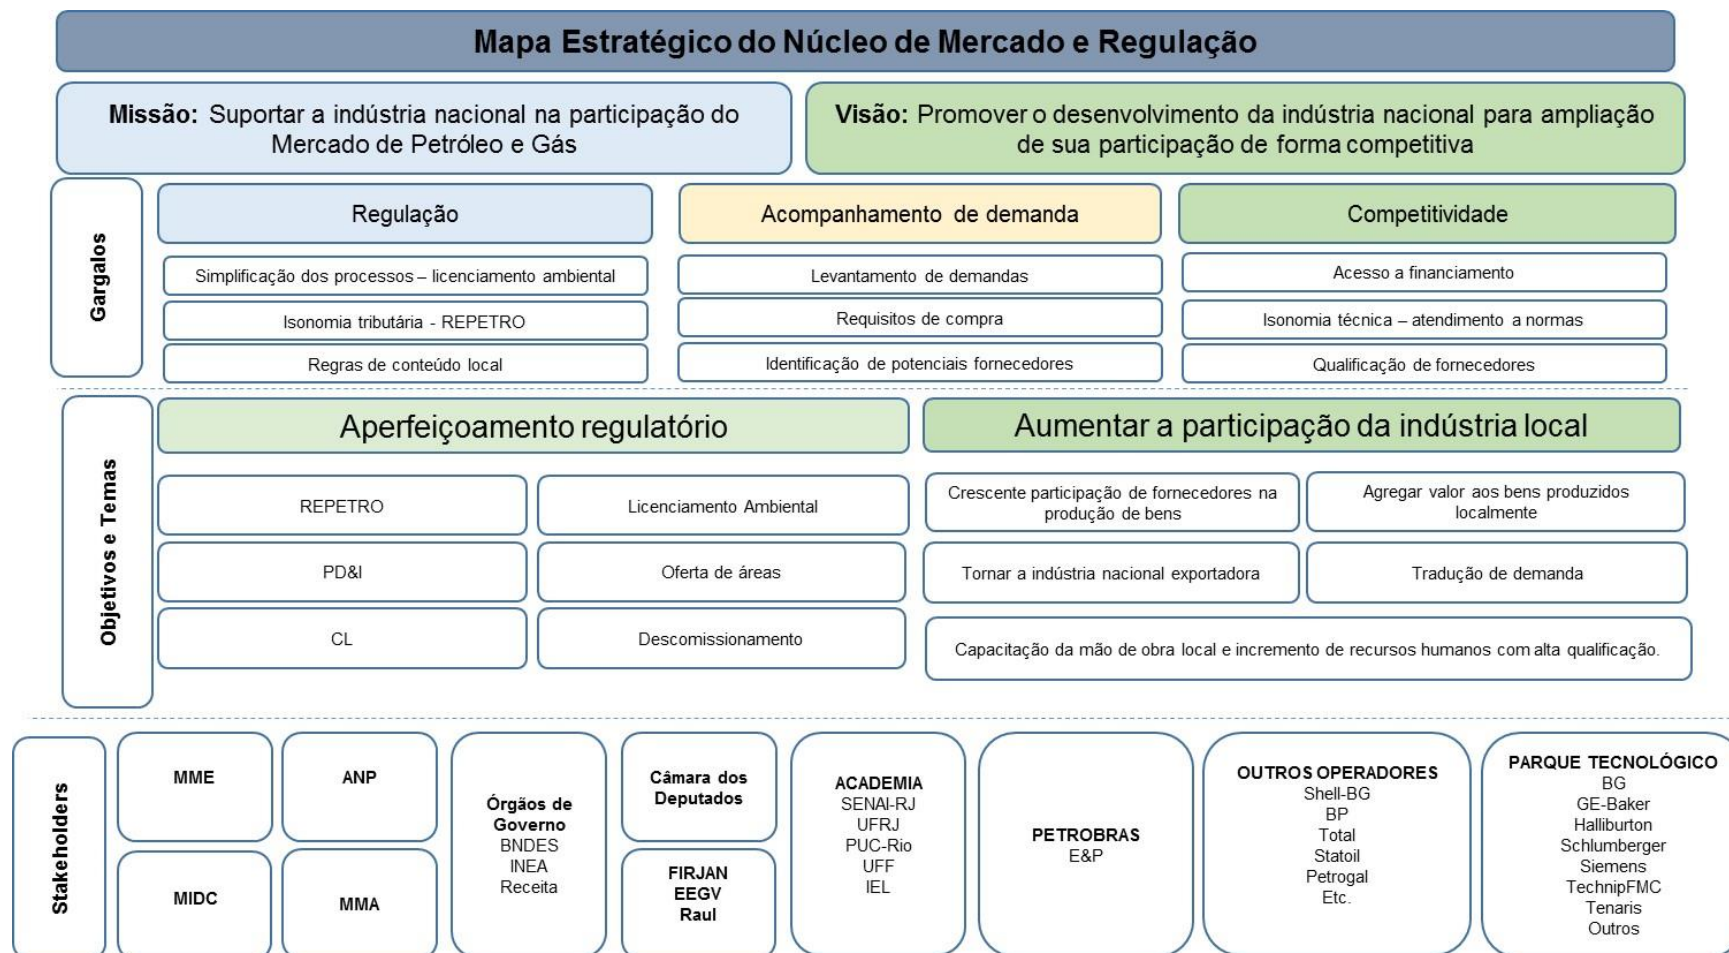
Mapa Estratégico do Núcleo de Mercado e Regulação

Missão: Suportar a indústria nacional na participação do Mercado de Petróleo e Gás

Visão: Promover o desenvolvimento da indústria nacional para ampliação de sua participação de forma competitiva

Gargalos

Regulação
Simplificação dos processos – licenciamento ambiental
Isonomia tributária - REPETRO
Regras de conteúdo local

Acompanhamento de demanda
Levantamento de demandas
Requisitos de compra
Identificação de potenciais fornecedores

Competitividade
Acesso a financiamento
Isonomia técnica – atendimento a normas
Qualificação de fornecedores

Objetivos e Temas

Aperfeiçoamento regulatório
REPETRO
Licenciamento Ambiental
PD&I
Oferta de áreas
CL
Descomissionamento

Aumentar a participação da indústria local
Crescente participação de fornecedores na produção de bens
Agregar valor aos bens produzidos localmente
Tornar a indústria nacional exportadora
Tradução de demanda
Capacitação da mão de obra local e incremento de recursos humanos com alta qualificação.

Stakeholders

MME
ANP
MIDC
MMA

Órgãos de Governo
BNDES
INEA
Receita

Câmara dos Deputados

FIRJAN
EEGV
Raul

ACADEMIA
SENAI-RJ
UFRJ
PUC-Rio
UFF
IEL

PETROBRAS
E&P

OUTROS OPERADORES
Shell-BG
BP
Total
Statoil
Petrogal
Etc.

PARQUE TECNOLÓGICO
BG
GE-Baker
Halliburton
Schlumberger
Siemens
TechnipFMC
Tenaris
Outros